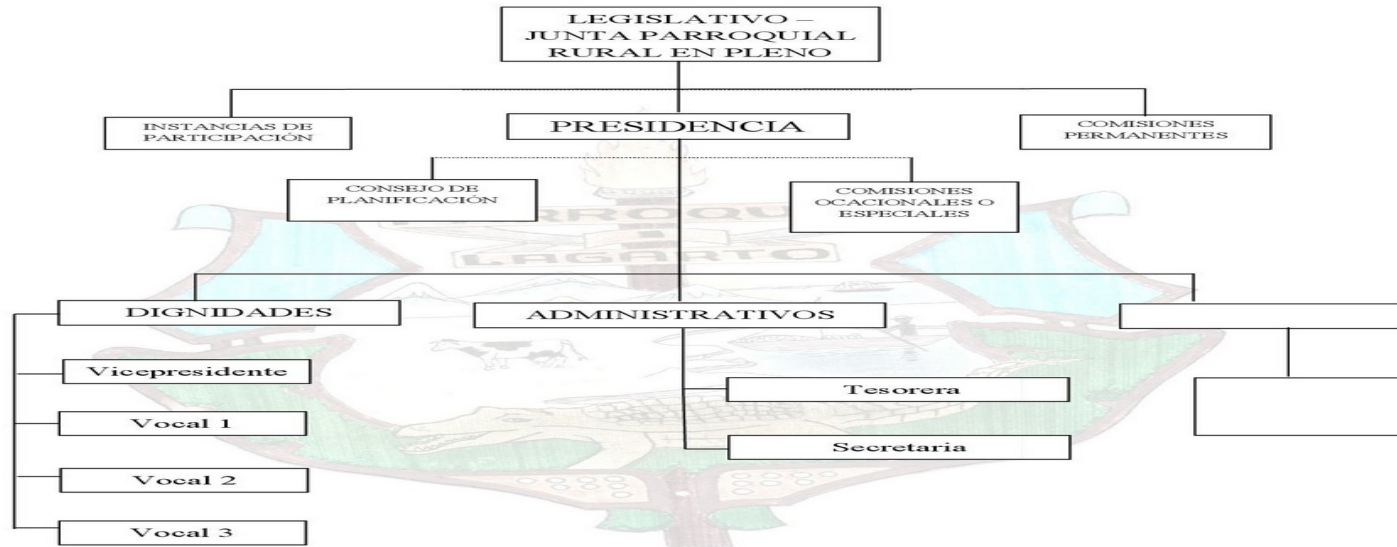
LEGISLATIVO – JUNTA PARROQUIAL RURAL EN PLENO

INSTANCIAS DE PARTICIPACIÓN

PRESIDENCIA

COMISIONES PERMANENTES

CONSEJO DE PLANIFICACIÓN

COMISIONES OCACIONALES O ESPECIALES

PARROQUIA LAGARTO

DIGNIDADES

ADMINISTRATIVOS

Vicepresidente

Vocal 1

Vocal 2

Vocal 3

Tesorera

Secretaria